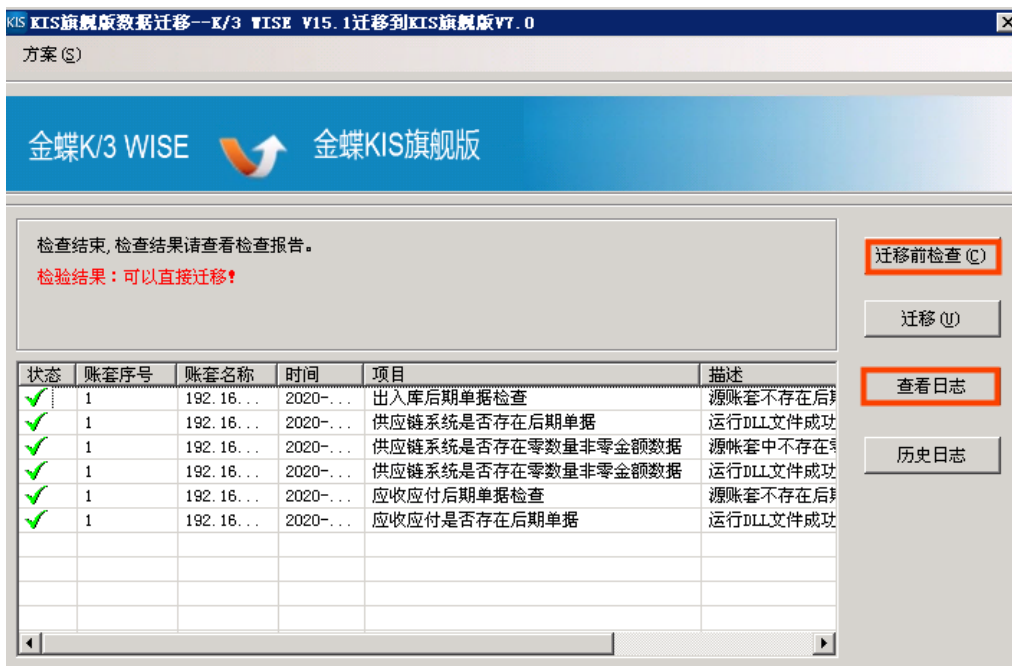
KIS KIS旗舰版数据迁移--K/3 WISE V15.1迁移到KIS旗舰版V7.0

方案(S)

金蝶K/3 WISE 金蝶KIS旗舰版

检查结束,检查结果请查看检查报告。
检验结果：可以直接迁移!

迁移前检查(C)

迁移(U)

查看日志

历史日志

| 状态 | 账套序号 | 账套名称 | 时间 | 项目 | 描述 |
|---|---|---|---|---|---|
| ✓ | 1 | 192.16... | 2020-... | 出入库后期单据检查 | 源账套不存在后期 |
| ✓ | 1 | 192.16... | 2020-... | 供应链系统是否存在后期单据 | 运行DLL文件成功 |
| ✓ | 1 | 192.16... | 2020-... | 供应链系统是否存在零数量非零金额数据 | 源帐套中不存在零 |
| ✓ | 1 | 192.16... | 2020-... | 供应链系统是否存在零数量非零金额数据 | 运行DLL文件成功 |
| ✓ | 1 | 192.16... | 2020-... | 应收应付后期单据检查 | 源账套不存在后期 |
| ✓ | 1 | 192.16... | 2020-... | 应收应付是否存在后期单据 | 运行DLL文件成功 |